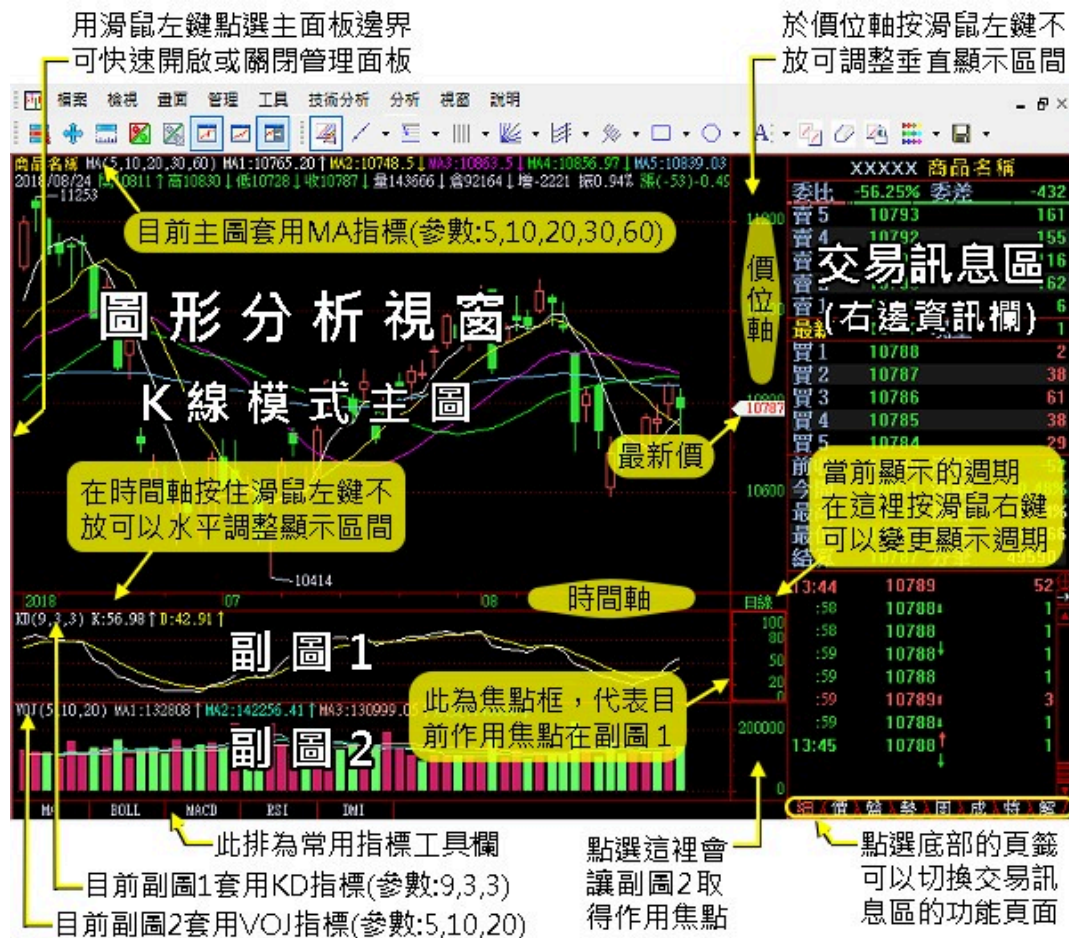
用滑鼠左鍵點選主面板邊界
可快速開啟或關閉管理面板

於價位軸按滑鼠左鍵不
放可調整垂直顯示區間

檔案 檢視 畫面 管理 工具 技術分析 分析 視窗 說明

商品名稱 MA(5,10,20,30,60) MA1:10765.20↑ MA2:10748.5↓ MA3:10863.5↓ MA4:10856.97↓ MA5:10839.03
2018/08/24 開10811↑高10830↓低10728↓收10787↓量143666↓倉92164↓增-2221 振0.94% 漲(-53)-0.49

—11253

目前主圖套用MA指標(參數:5,10,20,30,60)

圖形分析視窗

K線模式主圖

價位軸

11000

10787

10600

最新價

在時間軸按住滑鼠左鍵不放可以水平調整顯示區間

—10414

2018 07 08 時間軸 日線

KD(9,3,3) K:56.98↑ D:42.91↑

副圖1

100
80
50
20
0

VOJ(5,10,20) MA1:132808↑ MA2:142256.41↑ MA3:130999.0

副圖2

此為焦點框，代表目前作用焦點在副圖1

200000
0

MA BOLL MACD RSI DMI

XXXXX 商品名稱

| 委比 | -56.25% | 委差 | -432 |
|---|---|---|---|
| 賣5 | 10793 | | 161 |
| 賣4 | 10792 | | 155 |
| 賣 | | | 16 |
| 賣 | | | 62 |
| 賣1 | | | 6 |
| 最 | | | 1 |
| 買1 | 10788 | | 2 |
| 買2 | 10787 | | 38 |
| 買3 | 10786 | | 61 |
| 買4 | 10785 | | 38 |
| 買5 | 10784 | | 29 |

交易訊息區
(右邊資訊欄)

當前顯示的週期
在這裡按滑鼠右鍵
可以變更顯示週期

| 13:44 | 10789 | 52 |
|---|---|---|
| :58 | 10788 | 1 |
| :58 | 10788 | 1 |
| :59 | 10788 | 1 |
| :59 | 10788 | 1 |
| :59 | 10789 | 3 |
| :59 | 10788 | 1 |
| 13:45 | 10788 | 1 |

細 價 盤 勢 周 成 特 警

此排為常用指標工具欄

目前副圖1套用KD指標(參數:9,3,3)

目前副圖2套用VOJ指標(參數:5,10,20)

點選這裡會讓副圖2取得作用焦點

點選底部的頁籤可以切換交易訊息區的功能頁面